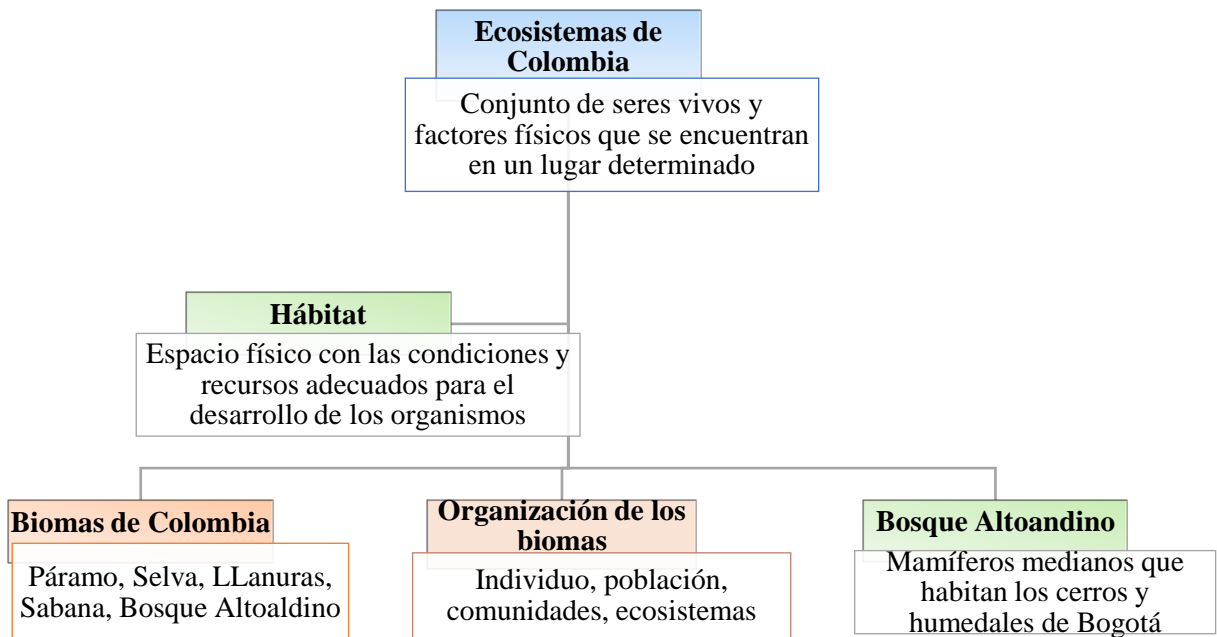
Ecosistemas de Colombia

Conjunto de seres vivos y factores físicos que se encuentran en un lugar determinado

Hábitat

Espacio físico con las condiciones y recursos adecuados para el desarrollo de los organismos

Biomas de Colombia

Páramo, Selva, LLanuras, Sabana, Bosque Altoaldino

Organización de los biomas

Individuo, población, comunidades, ecosistemas

Bosque Altoandino

Mamíferos medianos que habitan los cerros y humedales de Bogotá